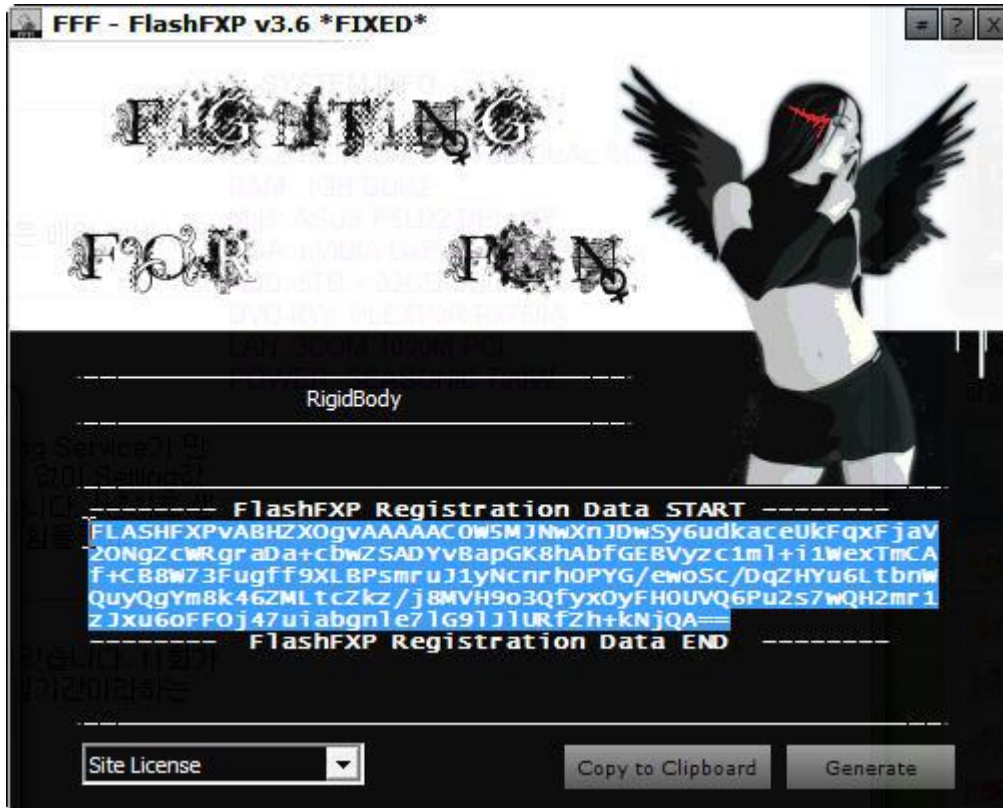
FFF - FlashFXP v3.6 *FIXED*

FIGHTING FOR FUN

RigidBody

-------- FlashFXP Registration Data START --------
FLASHFXPvABHZXOgvAAAAACOW5MJNwXnJDwSy6udkaceUkFqxFjaV2ONgZcWRgraDa+cbwZSADYvBapGK8hAbfGEBVyzc1ml+i1WexTmCAf+CB8W73Fugff9XLBPsmruJ1yNcnrhOPYG/ewoSc/DqZHYu6LtbnWQuyQgYm8k46ZMLtcZkz/j8MVH9o3QfyxOyFHOUVQ6Pu2s7wQH2mr1zJxu6oFFOj47uiabgnle7lG9lJlURfZh+kNjQA==
-------- FlashFXP Registration Data END --------

Site License

Copy to Clipboard

Generate